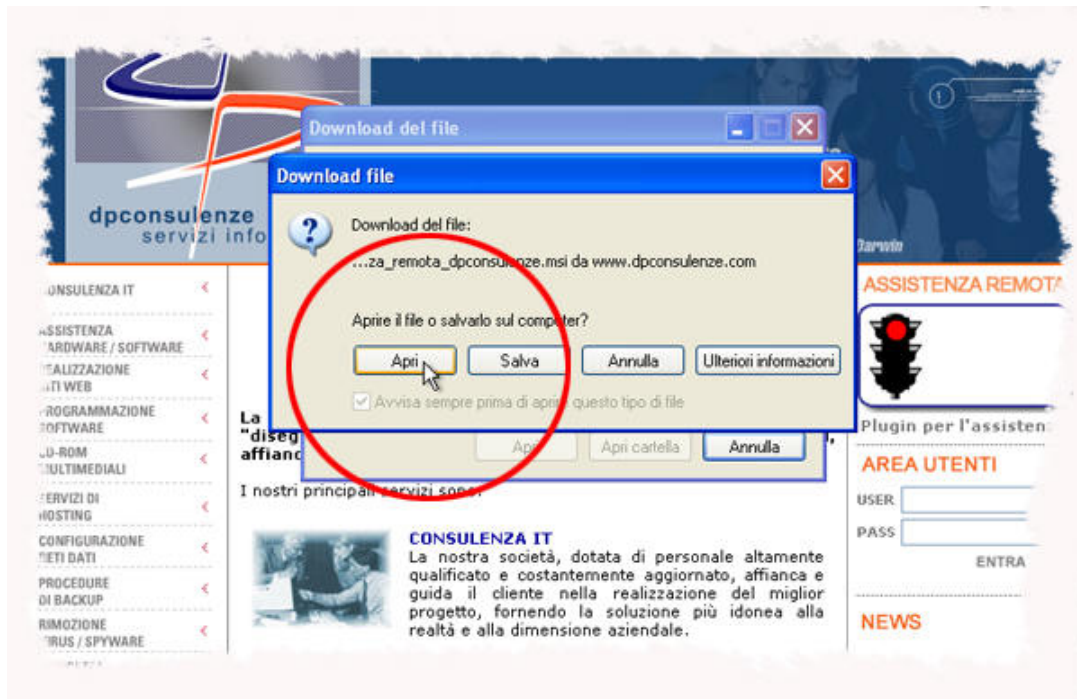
dpconsulenze
servizi info

Download del file

Download file

Download del file:

...za_remota_dpconsulenze.msi da www.dpconsulenze.com

Aprire il file o salvarlo sul computer?

Apri | Salva | Annulla | Ulteriori informazioni

Avvisa sempre prima di aprire questo tipo di file

Apri | Apri cartella | Annulla

ONSULENZA IT
SSISTENZA ARDWARE / SOFTWARE
EALIZZAZIONE ITI WEB
ROGRAMMAZIONE OFTWARE
D-ROM ULTIMEDIALI
ERVIZI DI HOSTING
CONFIGURAZIONE RETI DATI
PROCEDURE DI BACKUP
RIMOZIONE IRUS / SPYWARE

La
"diseg
affianc

I nostri principali servizi sono:

CONSULENZA IT
La nostra società, dotata di personale altamente qualificato e costantemente aggiornato, affianca e guida il cliente nella realizzazione del miglior progetto, fornendo la soluzione più idonea alla realtà e alla dimensione aziendale.

ASSISTENZA REMOTA

Plugin per l'assisten

AREA UTENTI
USER
PASS
ENTRA

NEWS